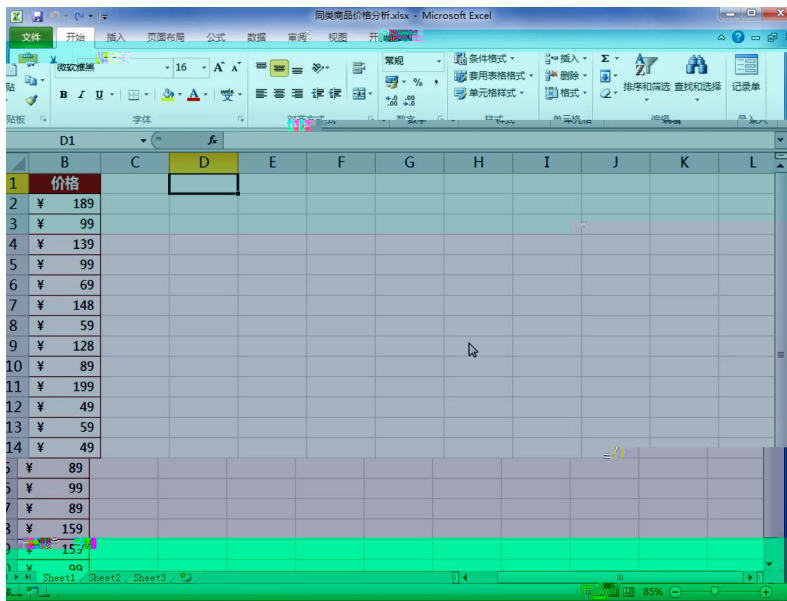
同类商品价格分析.xlsx - Microsoft Excel

文件 开始 插入 页面布局 公式 数据 审阅 视图 开

微软雅黑 16 A A
B I U
常规
% ,
.00 .00
条件格式
套用表格格式
单元格样式
插入
删除
格式
Σ
排序和筛选 查找和选择
记录单
贴
贴板 字体 数字 样式 单元格 编辑

D1 fx

| | B | C | D | E | F | G | H | I | J | K | L |
|---|---|---|---|---|---|---|---|---|---|---|---|
| 1 | 价格 | | | | | | | | | | |
| 2 | ¥ 189 | | | | | | | | | | |
| 3 | ¥ 99 | | | | | | | | | | |
| 4 | ¥ 139 | | | | | | | | | | |
| 5 | ¥ 99 | | | | | | | | | | |
| 6 | ¥ 69 | | | | | | | | | | |
| 7 | ¥ 148 | | | | | | | | | | |
| 8 | ¥ 59 | | | | | | | | | | |
| 9 | ¥ 128 | | | | | | | | | | |
| 10 | ¥ 89 | | | | | | | | | | |
| 11 | ¥ 199 | | | | | | | | | | |
| 12 | ¥ 49 | | | | | | | | | | |
| 13 | ¥ 59 | | | | | | | | | | |
| 14 | ¥ 49 | | | | | | | | | | |
| 5 | ¥ 89 | | | | | | | | | | |
| 6 | ¥ 99 | | | | | | | | | | |
| 7 | ¥ 89 | | | | | | | | | | |
| 8 | ¥ 159 | | | | | | | | | | |
| 9 | ¥ 159 | | | | | | | | | | |
| 0 | ¥ 99 | | | | | | | | | | |

Sheet1 Sheet2 Sheet3
85%